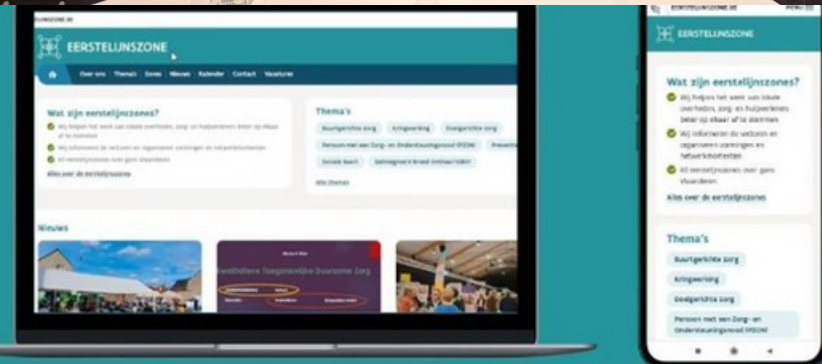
EERSTELIJNSZONE

Over ons | Thema's | Zones | Nieuws | Kalender | Contact | Vacatures

Wat zijn eerstelijnszones?

Wij helpen het werk van lokale overheden, zorg- en hulpverleners beter op elkaar af te stemmen

Wij informeren de welzijns en organiseren vormingen en netwerkmomenten

All eerstelijnszones over gans Vlaanderen

Alles over de eerstelijnszones

Thema's

Buurtgerichte zorg | Kringwerking | Doelgerichte zorg

Persoon met een Zorg- en Ondersteuningsnood (PZON) | Preventie

Sociale kaart | Geïntegreerd Breed Onthaal (GBO)

Alle thema's

Nieuws

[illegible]

EERSTELIJNSZONE.BE

EERSTELIJNSZONE

Wat zijn eerstelijnszones?

Wij helpen het werk van lokale overheden, zorg- en hulpverleners beter op elkaar af te stemmen

Wij informeren de welzijns en organiseren vormingen en netwerkmomenten

All eerstelijnszones over gans Vlaanderen

Alles over de eerstelijnszones

Thema's

Buurtgerichte zorg

Kringwerking

Doelgerichte zorg

Persoon met een Zorg- en Ondersteuningsnood (PZON)